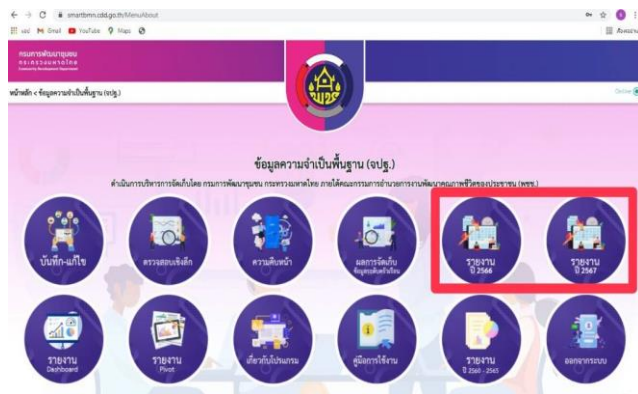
smartbmn.cdd.go.th/MenuAbout

แอป Gmail YouTube Maps

บุ๊กมาร์ก

กรมการพัฒนาชุมชน
กระทรวงมหาดไทย
Community Development Department

หน้าหลัก < ข้อมูลความจำเป็นพื้นฐาน (จปฐ.)

Online

ข้อมูลความจำเป็นพื้นฐาน (จปฐ.)

ดำเนินการบริหารการจัดเก็บโดย กรมการพัฒนาชุมชน กระทรวงมหาดไทย ภายใต้คณะกรรมการอำนวยการงานพัฒนาคุณภาพชีวิตของประชาชน (พชช.)

บันทึก-แก้ไข

ตรวจสอบเชิงลึก

ความคืบหน้า

ผลการจัดเก็บ ข้อมูลครัวเรือน

รายงาน ปี 2566

รายงาน ปี 2567

รายงาน Dashboard

รายงาน Pivot

เกี่ยวกับโปรแกรม

คู่มือการใช้งาน

รายงาน ปี 2560 - 2565

ออกจากระบบ